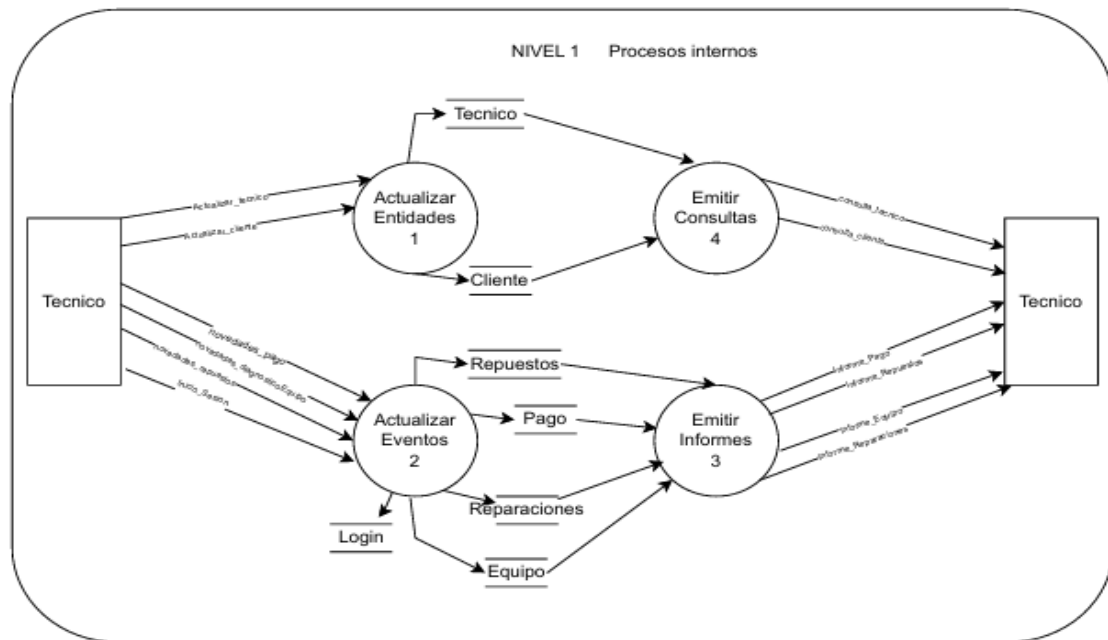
NIVEL 1 Procesos internos

Tecnico

Actualizar Entidades 1

Emitir Consultas 4

Cliente

Tecnico

Tecnico

Repuestos

Actualizar Eventos 2

Pago

Emitir Informes 3

Reparaciones

Login

Equipo

Actualizar_tecnico

Actualizar_cliente

consulta_tecnico

consulta_cliente

novedades_pago

novedades_diagnosticoEquipo

novedades_repuestos

Inicio_Sesion

Informe_Pago

Informe_Repuestos

Informe_Equipo

Informe_Reparaciones